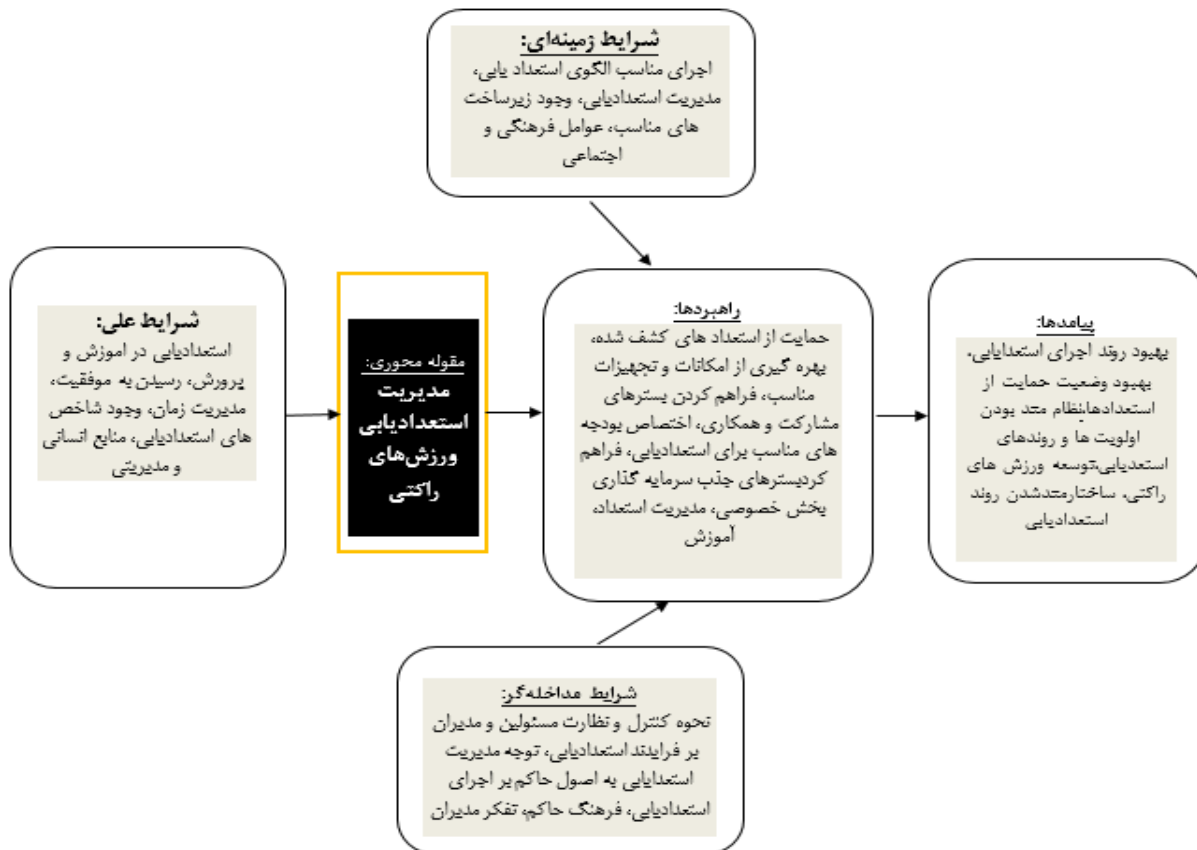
شرایط زمینه‌ای:
اجرای مناسب الگوی استعداد یابی، مدیریت استعدادیابی، وجود زیرساخت های مناسب، عوامل فرهنگی و اجتماعی

شرایط علی:
استعدادیابی در اموزش و پرورش، رسیدن به موفقیت، مدیریت زمان، وجود شاخص های استعدادیابی، منابع انسانی و مدیریتی

مقوله محوری:
مدیریت استعدادیابی ورزش‌های راکتی

راهبردها:
حمایت از استعداد های کشف شده، بهره گیری از امکانات و تجهیزات مناسب، فراهم کردن بسترهای مشارکت و همکاری، اختصاص بودجه های مناسب برای استعدادیابی، فراهم کردبسترهای جذب سرمایه گذاری بخش خصوصی، مدیریت استعداد، آموزش

پیامدها:
بهبود روند اجرای استعدادیابی، بهبود وضعیت حمایت از استعدادها،نظام مند بودن اولویت ها و روندهای استعدادیابی،توسعه ورزش های راکتی، ساختارمندشدن روند استعدادیابی

شرایط مداخله‌گر:
نحوه کنترل و نظارت مسئولین و مدیران بر فرایند استعدادیابی، توجه مدیریت استعدادیابی به اصول حاکم بر اجرای استعدادیابی، فرهنگ حاکم، تفکر مدیران